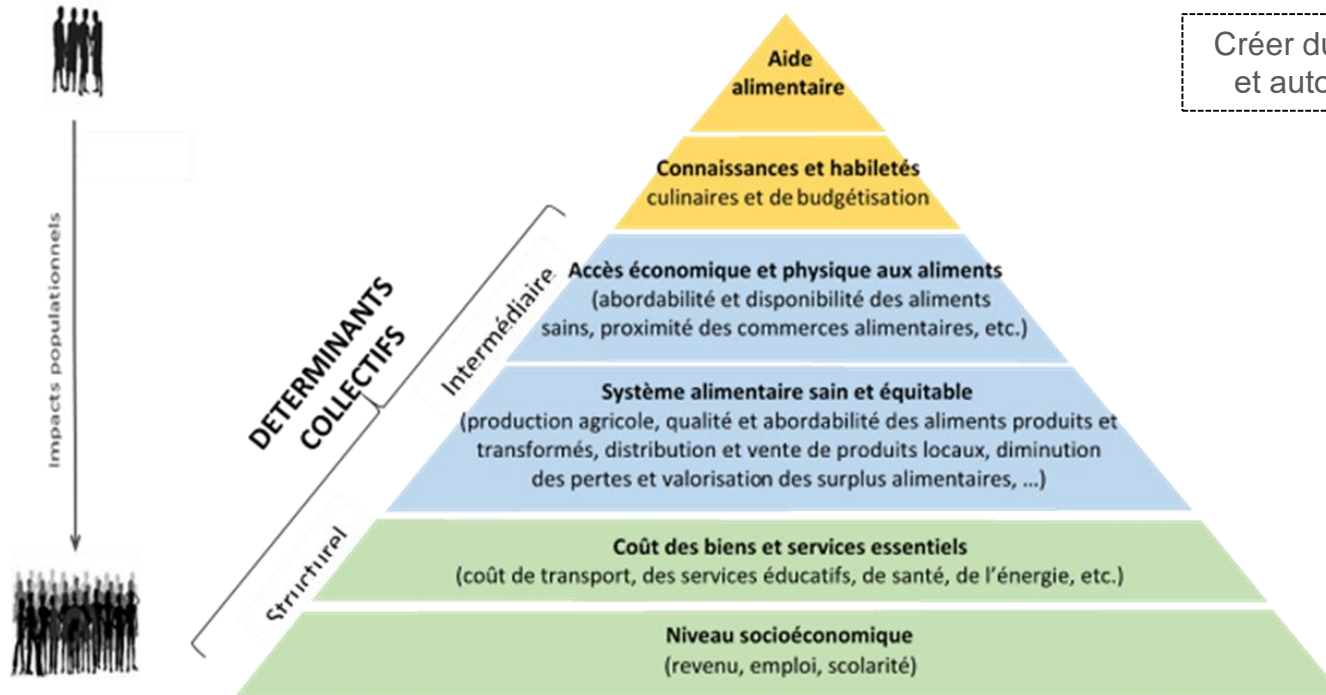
Impacts populationnels

Créer du
et auto

Aide alimentaire

Connaissances et habiletés culinaires et de budgétisation

Accès économique et physique aux aliments (abordabilité et disponibilité des aliments sains, proximité des commerces alimentaires, etc.)

Système alimentaire sain et équitable (production agricole, qualité et abordabilité des aliments produits et transformés, distribution et vente de produits locaux, diminution des pertes et valorisation des surplus alimentaires, …)

Coût des biens et services essentiels (coût de transport, des services éducatifs, de santé, de l'énergie, etc.)

Niveau socioéconomique (revenu, emploi, scolarité)

DETERMINANTS COLLECTIFS

Intermédiaire

Structurel